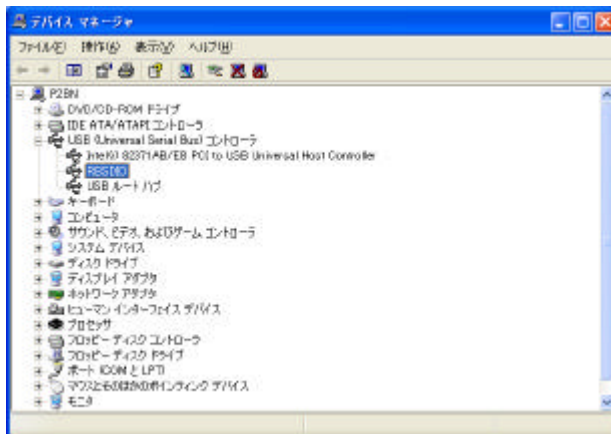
デバイス マネージャ

ファイル(F) 操作(A) 表示(V) ヘルプ(H)

P2BN
DVD/CD-ROM ドライブ
IDE ATA/ATAPI コントローラ
USB (Universal Serial Bus) コントローラ
Intel(r) 82371AB/EB PCI to USB Universal Host Controller
RSSDIO
USB ルート ハブ
キーボード
コンピュータ
サウンド、ビデオ、およびゲーム コントローラ
システム デバイス
ディスク ドライブ
ディスプレイ アダプタ
ネットワーク アダプタ
ヒューマン インターフェイス デバイス
プロセッサ
フロッピー ディスク コントローラ
フロッピー ディスク ドライブ
ポート (COM と LPT)
マウスとそのほかのポインティング デバイス
モニタ